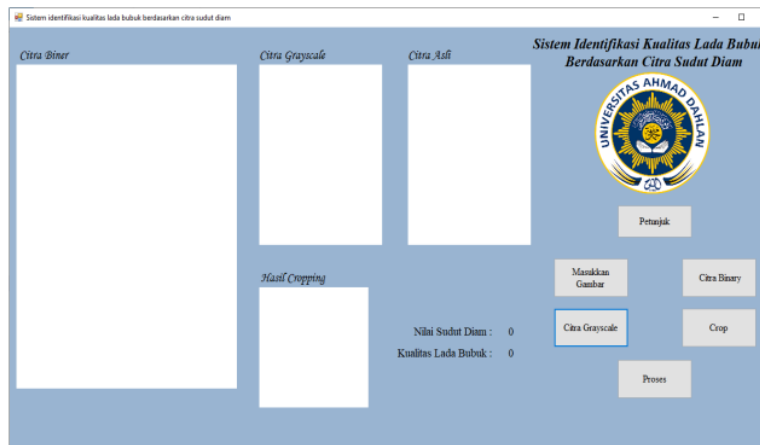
Sistem identifikasi kualitas lada bubuk berdasarkan citra sudut diam

Citra Biner

Citra Grayscale

Citra Asli

Sistem Identifikasi Kualitas Lada Bubuk Berdasarkan Citra Sudut Diam

UNIVERSITAS AHMAD DAHLAN

Petunjuk

Hasil Cropping

Masukkan Gambar

Citra Binary

Citra Grayscale

Crop

Nilai Sudut Diam : 0

Kualitas Lada Bubuk : 0

Proses